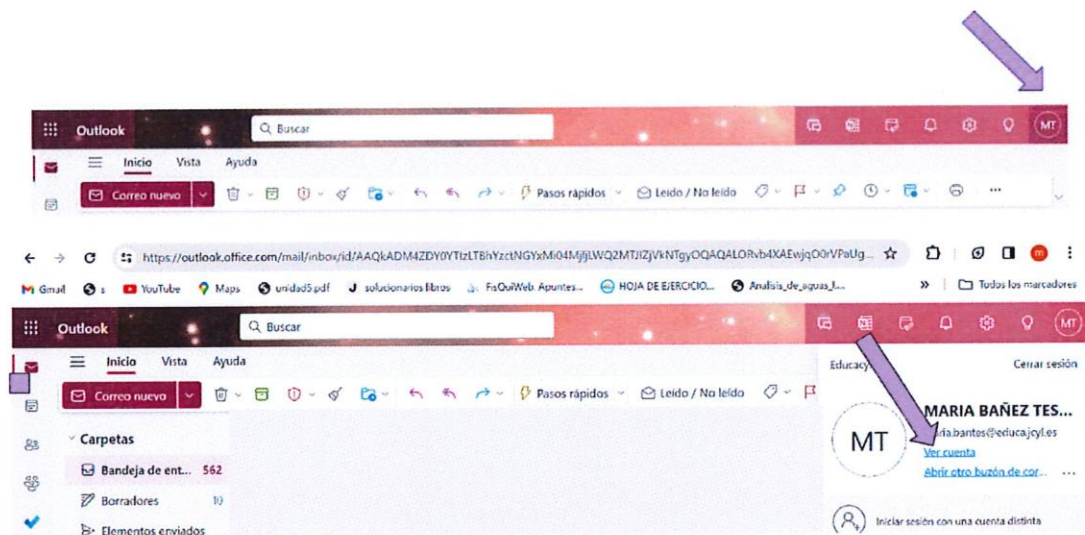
Outlook
Buscar
MT
Inicio Vista Ayuda
Correo nuevo
Pasos rápidos
Leído / No leído
...

https://outlook.office.com/mail/inbox/id/AAQkADM4ZDY0YTlzLTBhYzctNGYxMi04MjljLWQ2MTJlZjVkNTgyOQAQALORvb4XAEwjqO0rVPaUg...
M Gmail s YouTube Maps unidad5.pdf J solucionarios libros FisQuiWeb. Apuntes... HOJA DE EJERCICIO... Analisis_de_aguas_I... » Todos los marcadores
Outlook
Buscar
MT
Inicio Vista Ayuda
Correo nuevo
Pasos rápidos
Leído / No leído
Carpetas
Bandeja de ent... 562
Borradores 10
Elementos enviados
Educacy
Cerrar sesión
MT
MARIA BAÑEZ TES...
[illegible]ria.bantes@educa.jcyl.es
Ver cuenta
Abrir otro buzón de cor...
...
Iniciar sesión con una cuenta distinta